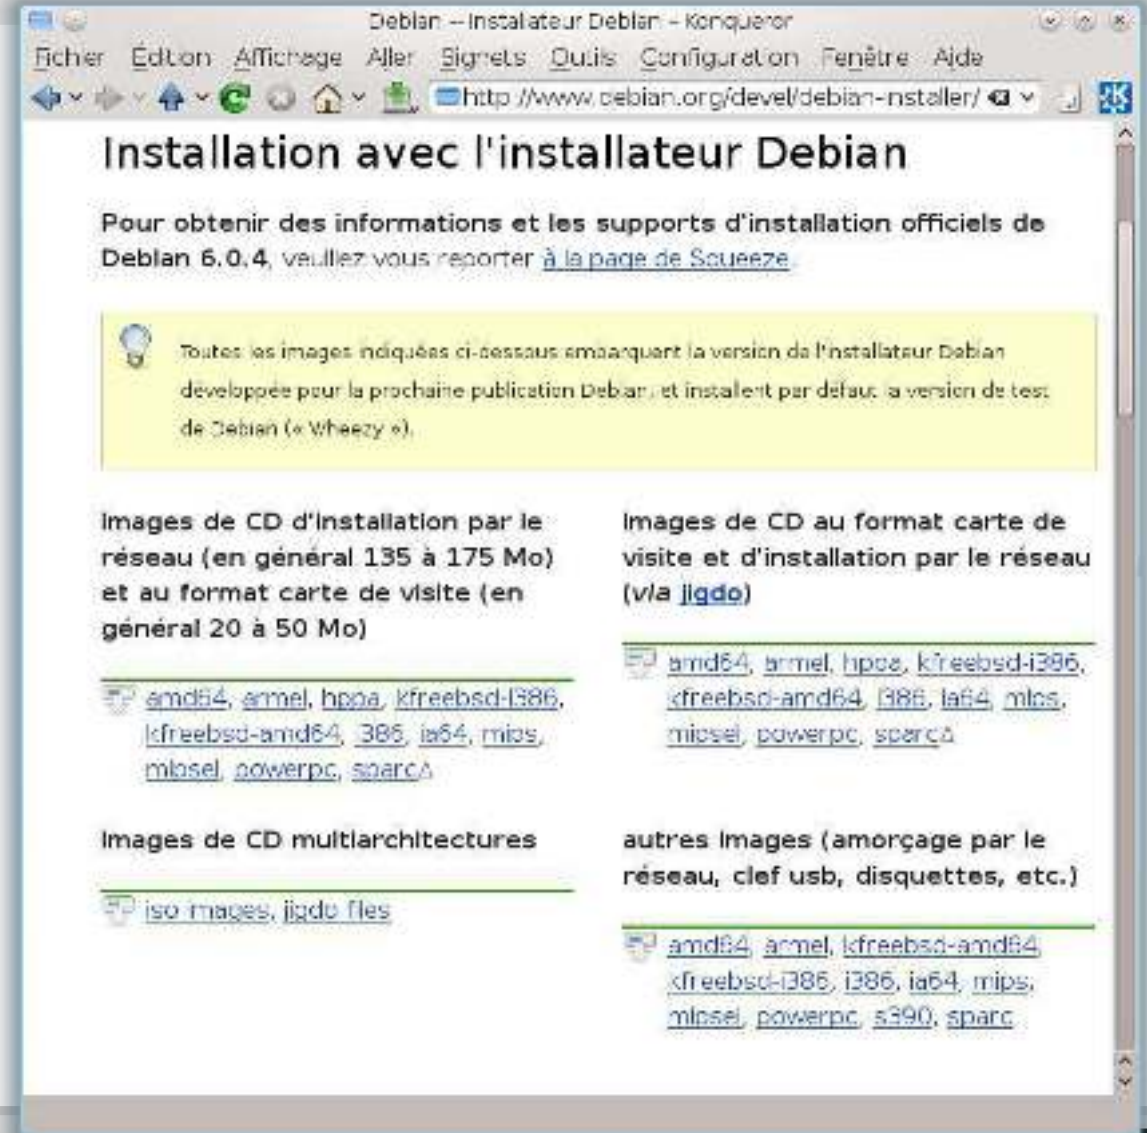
Debian -- Installateur Debian - Konqueror

Fichier Édition Affichage Aller Signets Outils Configuration Fenêtre Aide

http://www.debian.org/devel/debian-installer/

Installation avec l'installateur Debian

Pour obtenir des informations et les supports d'installation officiels de Debian 6.0.4, veuillez vous reporter à la page de Squeeze.

Toutes les images indiquées ci-dessous embarquent la version de l'installateur Debian développée pour la prochaine publication Debian, et installent par défaut la version de test de Debian (« Wheezy »).

Images de CD d'installation par le réseau (en général 135 à 175 Mo) et au format carte de visite (en général 20 à 50 Mo)

amd64, armel, hppa, kfreebsd-i386, kfreebsd-amd64, i386, ia64, mips, mipsel, powerpc, sparc

Images de CD multiarchitectures

iso images, jigdo files

Images de CD au format carte de visite et d'installation par le réseau (via jigdo)

amd64, armel, hppa, kfreebsd-i386, kfreebsd-amd64, i386, ia64, mips, mipsel, powerpc, sparc

autres images (amorçage par le réseau, clef usb, disquettes, etc.)

amd64, armel, kfreebsd-amd64, kfreebsd-i386, i386, ia64, mips, mipsel, powerpc, s390, sparc